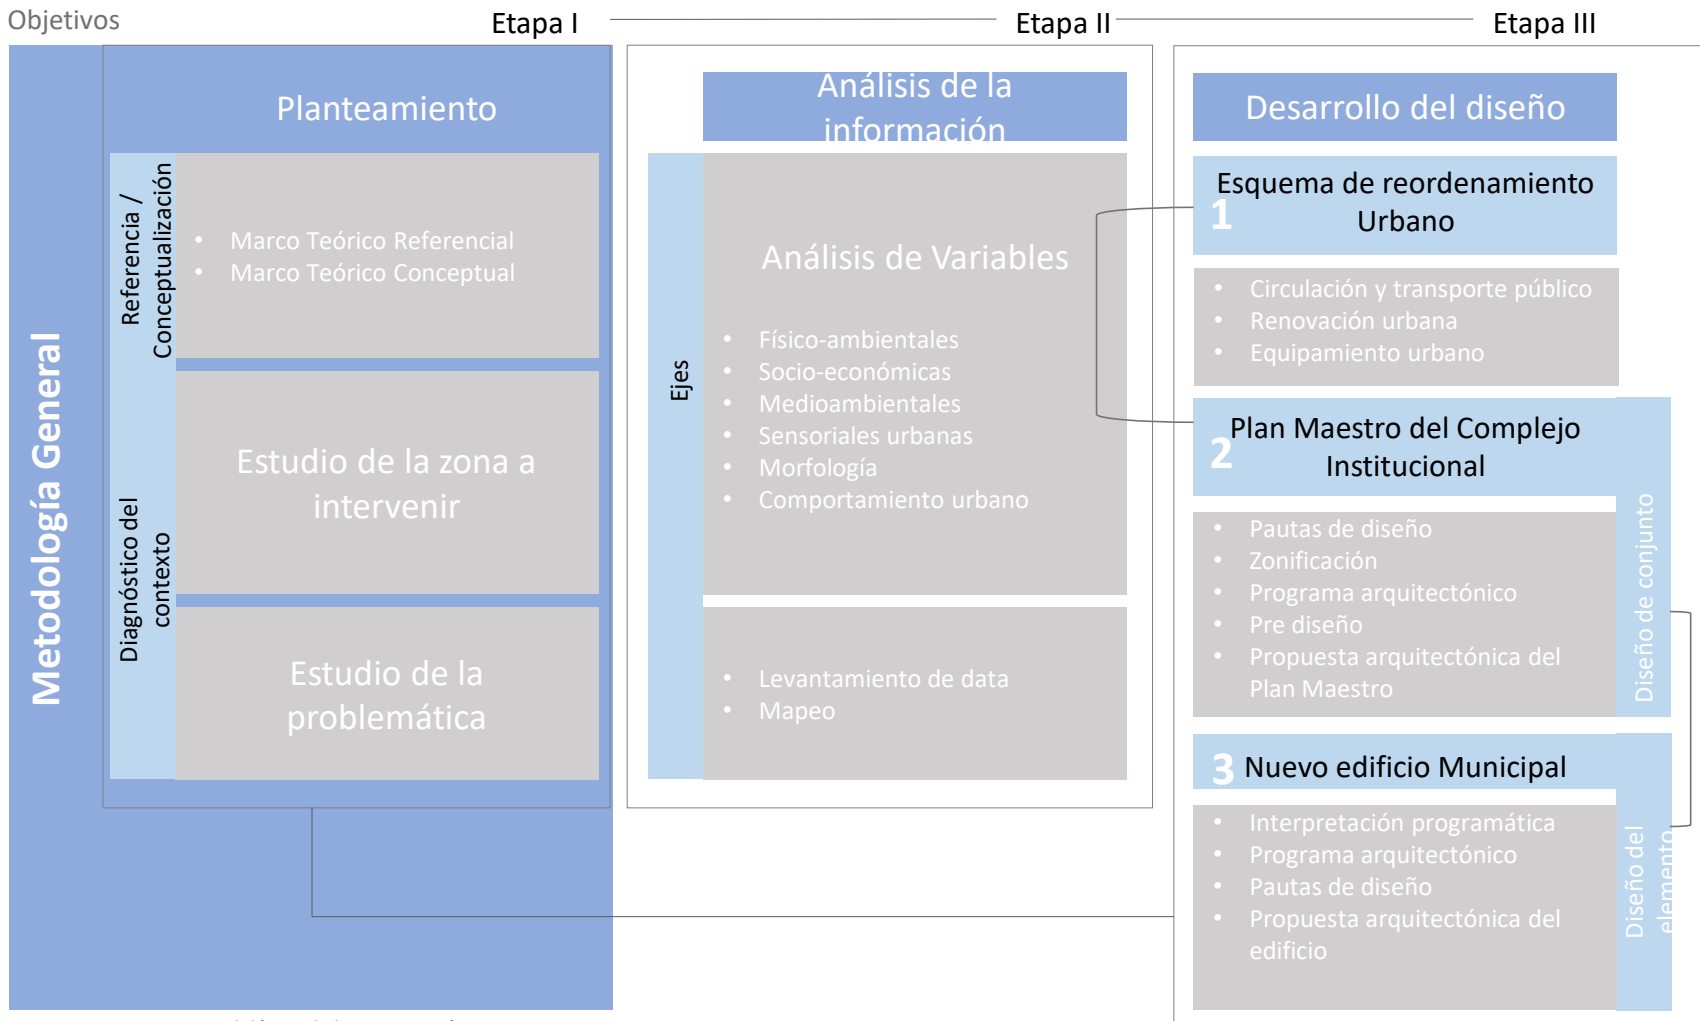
Objetivos

Etapa I

Etapa II

Etapa III

Metodología General

Planteamiento

Referencia / Conceptualización

- Marco Teórico Referencial
- Marco Teórico Conceptual

Diagnóstico del contexto

Estudio de la zona a intervenir

Estudio de la problemática

Análisis de la información

Ejes

Análisis de Variables

- Físico-ambientales
- Socio-económicas
- Medioambientales
- Sensoriales urbanas
- Morfología
- Comportamiento urbano

- Levantamiento de data
- Mapeo

Desarrollo del diseño

1 Esquema de reordenamiento Urbano

- Circulación y transporte público
- Renovación urbana
- Equipamiento urbano

2 Plan Maestro del Complejo Institucional

- Pautas de diseño
- Zonificación
- Programa arquitectónico
- Pre diseño
- Propuesta arquitectónica del Plan Maestro

Diseño de conjunto

3 Nuevo edificio Municipal

- Interpretación programática
- Programa arquitectónico
- Pautas de diseño
- Propuesta arquitectónica del edificio

Diseño del elemento